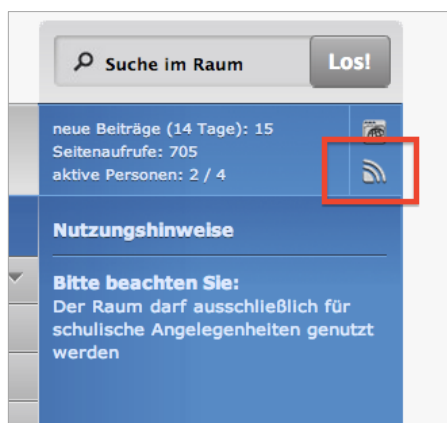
Suche im Raum

Los!

neue Beiträge (14 Tage): 15
Seitenaufrufe: 705
aktive Personen: 2 / 4

Nutzungshinweise

Bitte beachten Sie:
Der Raum darf ausschließlich für schulische Angelegenheiten genutzt werden